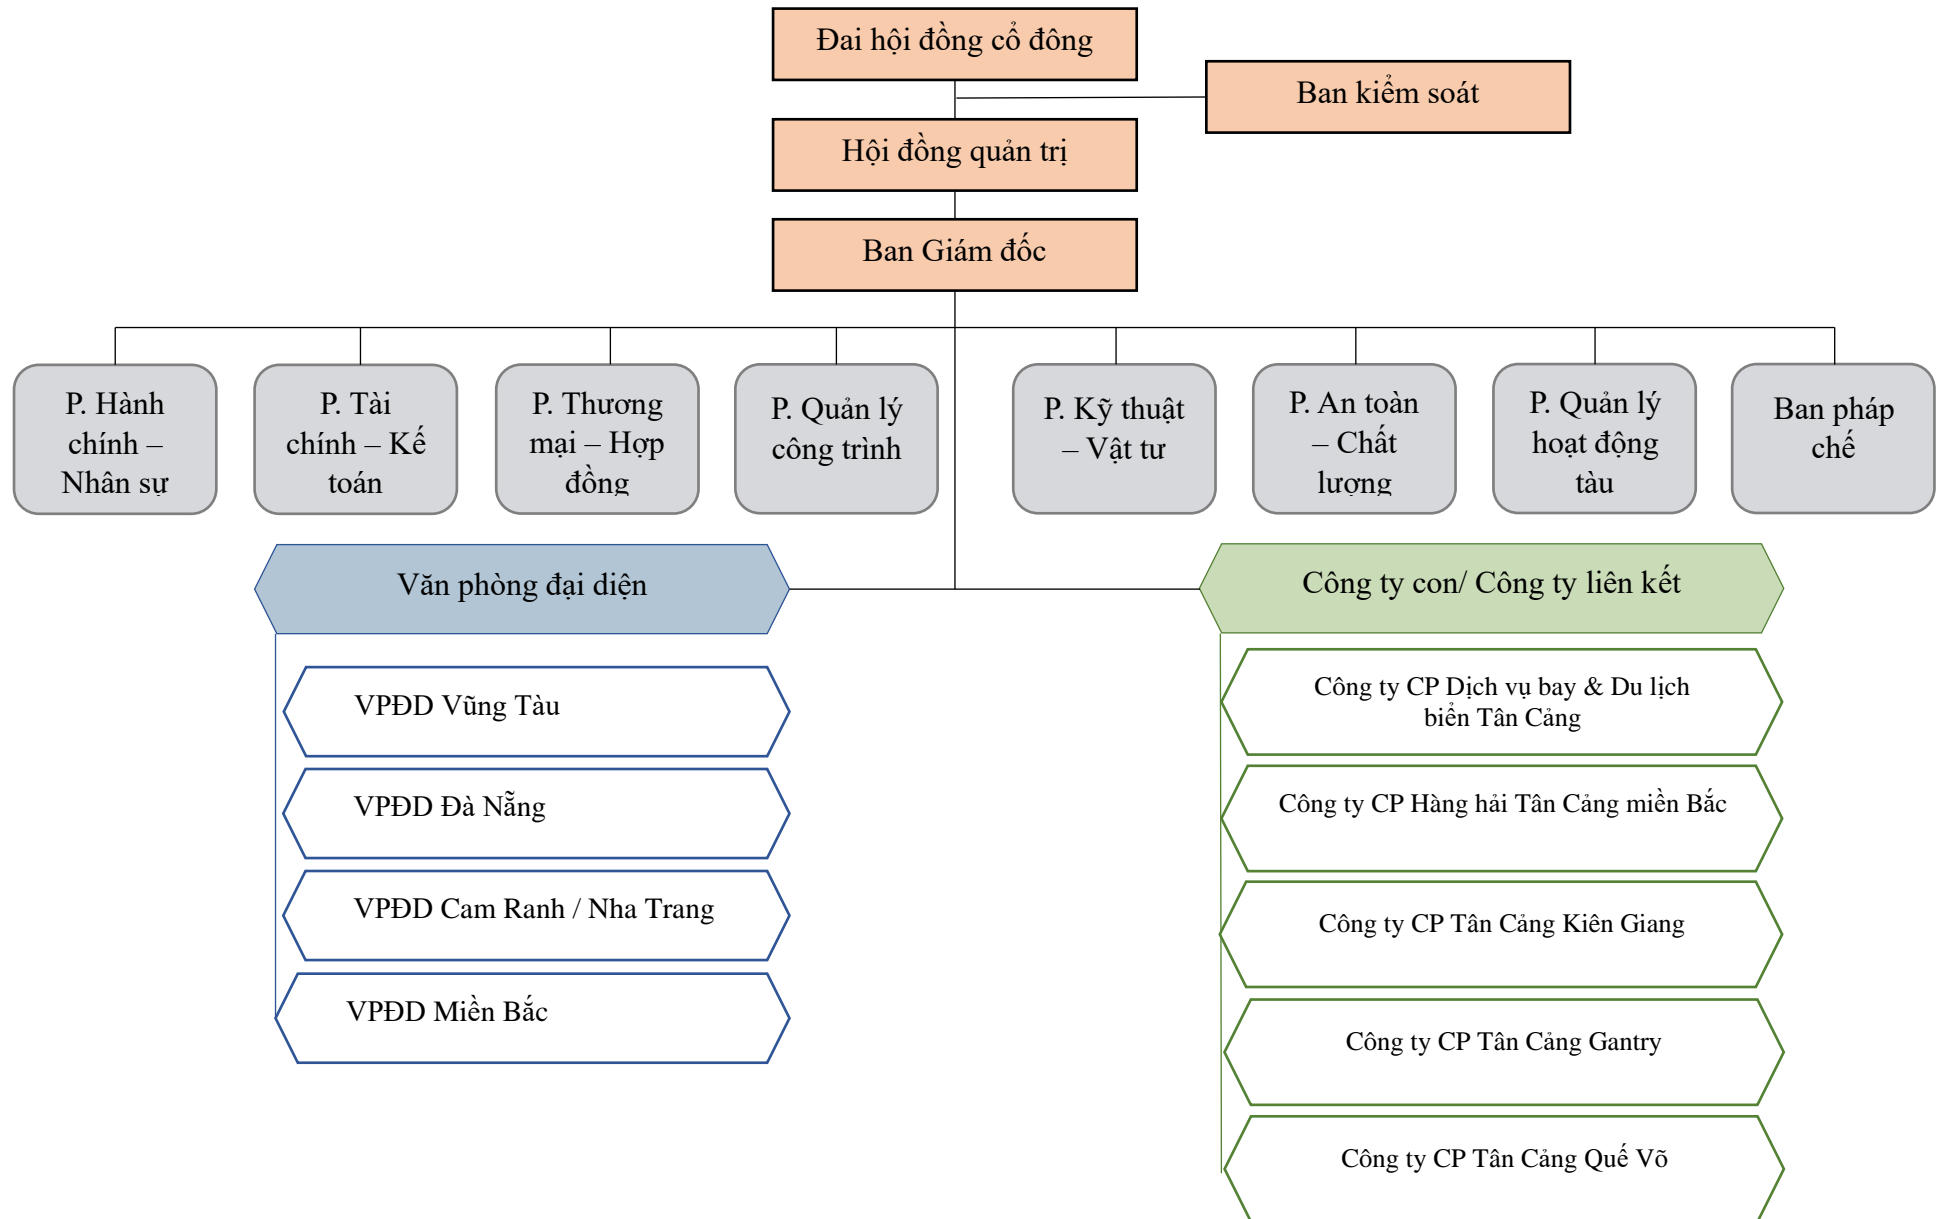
Đai hội đồng cổ đông

Ban kiểm soát

Hội đồng quản trị

Ban Giám đốc

P. Hành chính – Nhân sự

P. Tài chính – Kế toán

P. Thương mại – Hợp đồng

P. Quản lý công trình

P. Kỹ thuật – Vật tư

P. An toàn – Chất lượng

P. Quản lý hoạt động tàu

Ban pháp chế

Văn phòng đại diện

VPĐD Vũng Tàu

VPĐD Đà Nẵng

VPĐD Cam Ranh / Nha Trang

VPĐD Miền Bắc

Công ty con/ Công ty liên kết

Công ty CP Dịch vụ bay & Du lịch biển Tân Cảng

Công ty CP Hàng hải Tân Cảng miền Bắc

Công ty CP Tân Cảng Kiên Giang

Công ty CP Tân Cảng Gantry

Công ty CP Tân Cảng Quế Võ